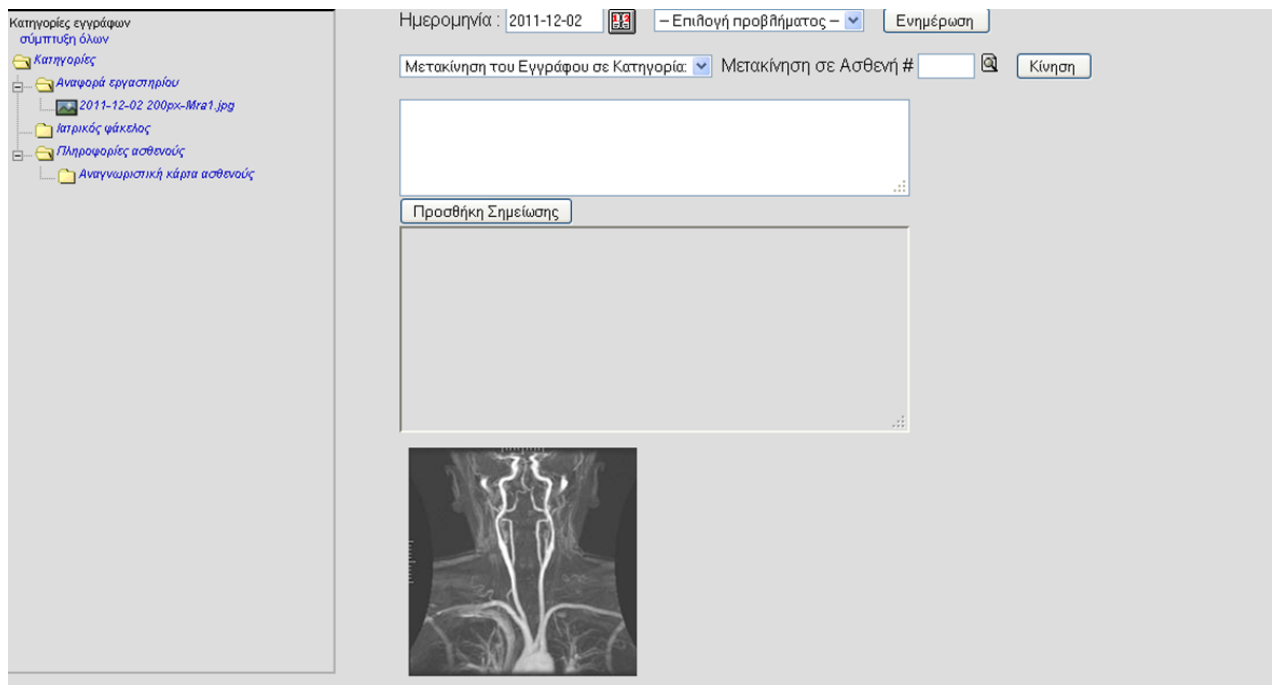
Κατηγορίες εγγράφων
σύμπτυξη όλων
Κατηγορίες
Αναφορά εργαστηρίου
2011-12-02 200px-Mra1.jpg
Ιατρικός φάκελος
Πληροφορίες ασθενούς
Αναγνωριστική κάρτα ασθενούς

Ημερομηνία : 2011-12-02 – Επιλογή προβλήματος – Ενημέρωση

Μετακίνηση του Εγγράφου σε Κατηγορία: Μετακίνηση σε Ασθενή # Κίνηση

Προσθήκη Σημείωσης